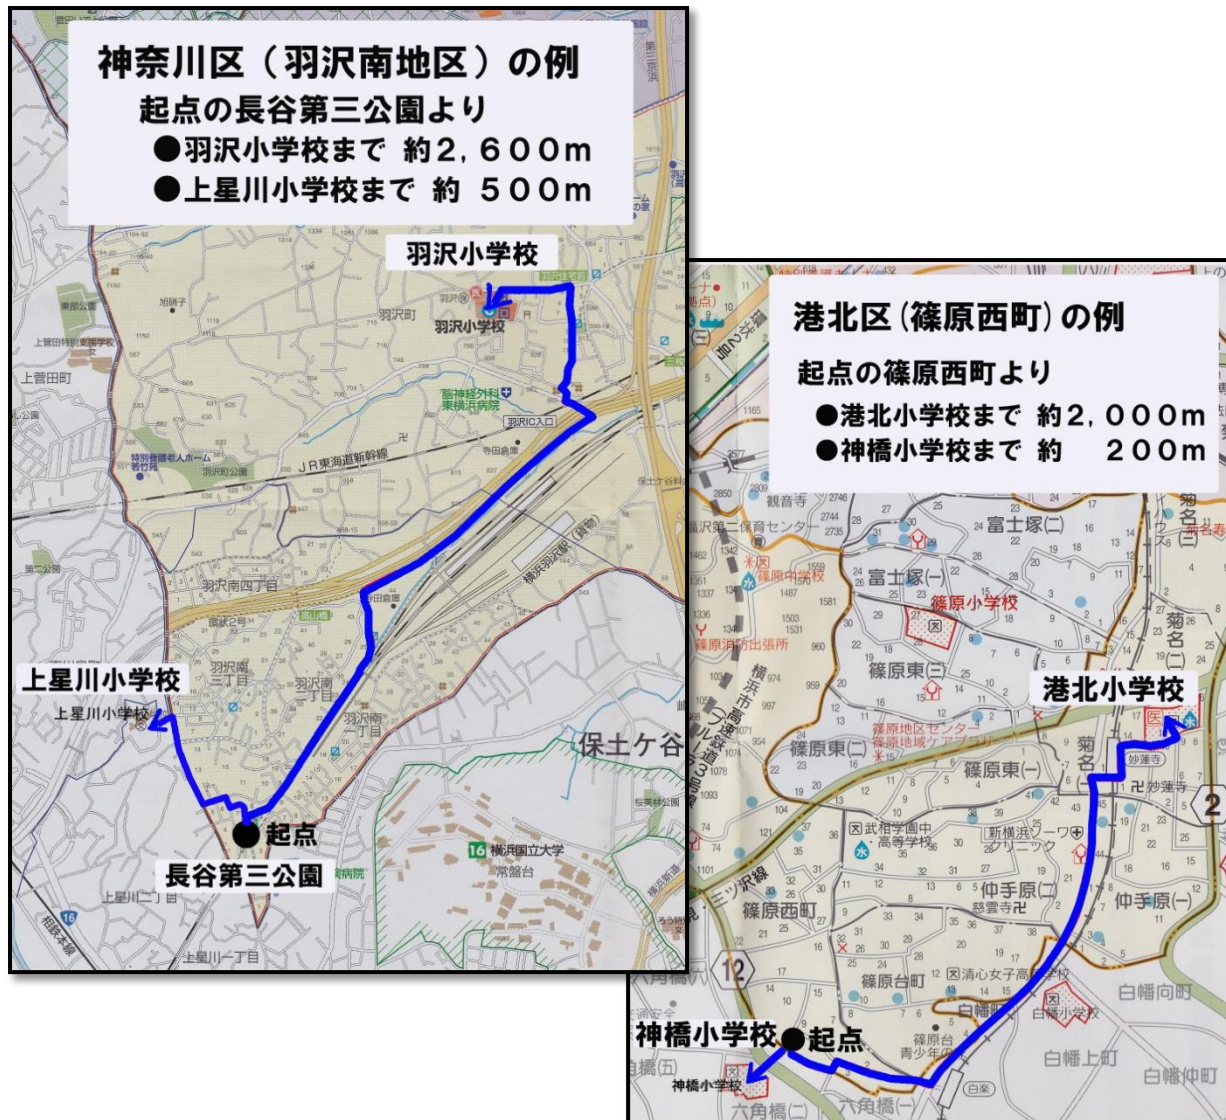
神奈川区（羽沢南地区）の例
起点の長谷第三公園より
●羽沢小学校まで 約2，600m
●上星川小学校まで 約 500m

羽沢小学校
羽沢小学校
羽沢町
脳神経外科 東横浜病院
羽沢IC入口
JR東海道新幹線
上菅田町
羽沢南四丁目
羽沢南三丁目
羽沢南二丁目
羽沢南一丁目
横浜羽沢駅
上星川小学校
上星川小学校
保土ケ谷
起点
長谷第三公園
横浜国立大学
常盤台
上星川二丁目
上星川一丁目
16

港北区（篠原西町）の例
起点の篠原西町より
●港北小学校まで 約2，000m
●神橋小学校まで 約 200m

観音寺
富士塚(二)
富士塚(一)
篠原中学校
篠原小学校
篠原東(三)
菊名(二)
菊名(一)
篠原消防出張所
横浜市高速鉄道3号線
港北小学校
篠原東(二)
篠原地区センター
篠原東(一)
菊名
妙蓮寺
武相学園中・高等学校
新横浜ソワクリニック
仲手原(二)
慈雲寺
仲手原(一)
篠原西町
三ツ沢線
篠原台町
清心女子高等学校
白幡向町
白幡小学校
神橋小学校
起点
白幡上町
白幡仲町
神橋小学校
六角橋(二)
六角橋(一)
12
2